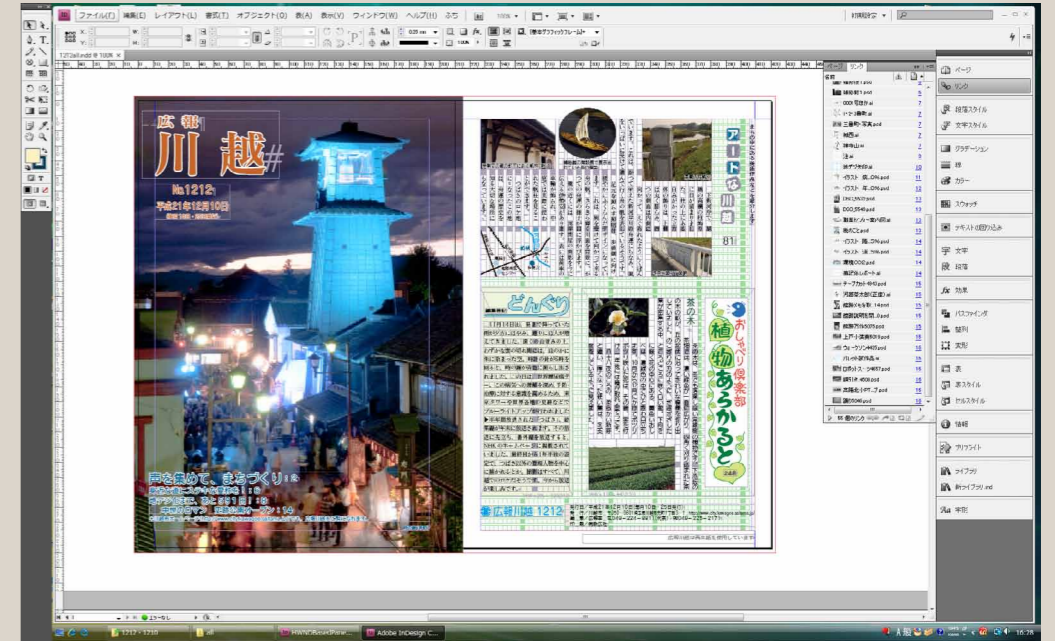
ファイル(F) 編集(E) レイアウト(L) 書式(T) オブジェクト(O) 表(A) 表示(V) ウィンドウ(W) ヘルプ(H)

初期設定

広報
川越

No.1212
平成21年12月10日

声を集めて、まちづくり

アートな川越
81

どんぐり

おしゃべり倶楽部
植物あらかると

茶の木

広報川越 1212

ページ
リンク
段落スタイル
文字スタイル
グラデーション
線
カラー
スウォッチ
テキストの回り込み
文字
段落
効果
パスファインダー
整列
変形
表
表スタイル
セルスタイル
情報
サクソライト
ライブラリ
新ライブラリ.indd
索引

1212 - 1210
Adobe InDesign C...
16:28